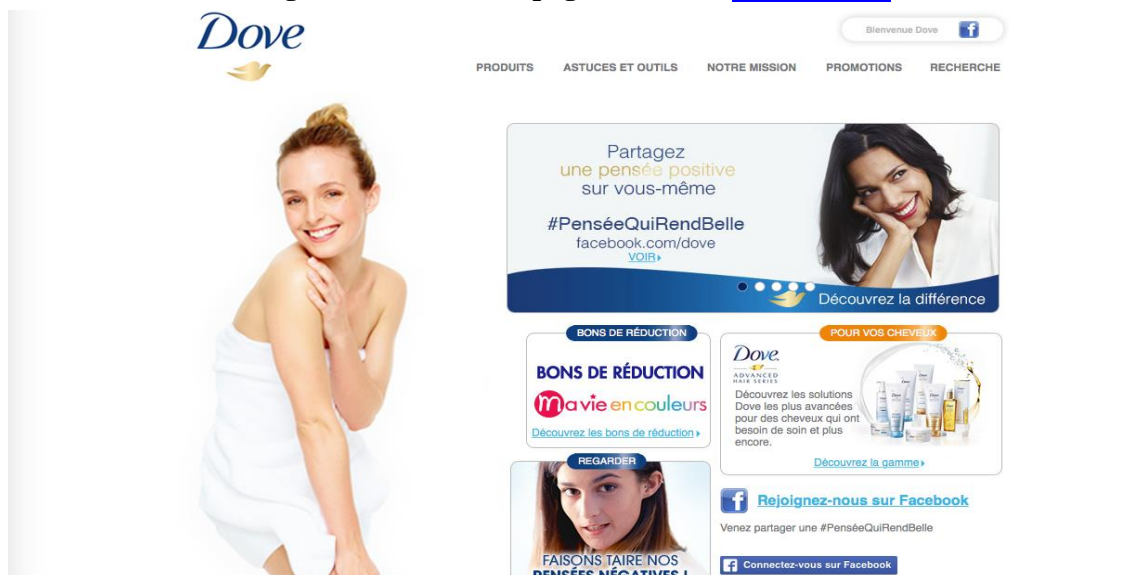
Dove

Bienvenue Dove

PRODUITS ASTUCES ET OUTILS NOTRE MISSION PROMOTIONS RECHERCHE

Partagez une pensée positive sur vous-même

#PenséeQuiRendBelle
facebook.com/dove
VOIR▸

Découvrez la différence

BONS DE RÉDUCTION

BONS DE RÉDUCTION

ma vie en couleurs

Découvrez les bons de réduction▸

POUR VOS CHEVEUX

Dove ADVANCED HAIR SERIES

Découvrez les solutions Dove les plus avancées pour des cheveux qui ont besoin de soin et plus encore.

Découvrez la gamme▸

REGARDER

FAISONS TAIRE NOS PENSÉES NÉGATIVES !

Rejoignez-nous sur Facebook

Venez partager une #PenséeQuiRendBelle

Connectez-vous sur Facebook